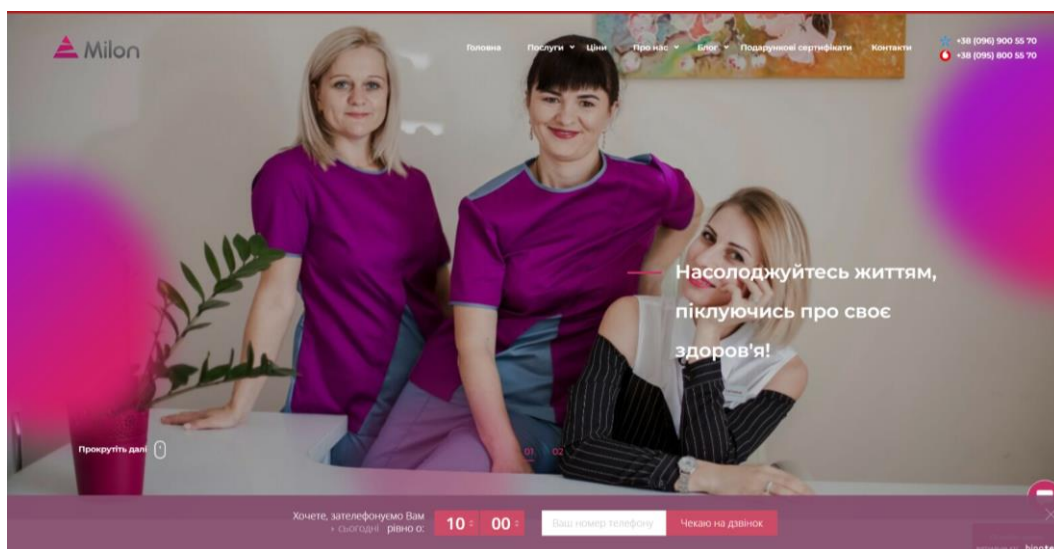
Milon

Головна Послуги Ціни Про нас Блог Подарункові сертифікати Контакти

+38 (096) 900 55 70
+38 (095) 800 55 70

Насолоджуйтесь життям, піклуючись про своє здоров'я!

Прокрутіть далі

01 02

Хочете, зателефонуємо Вам сьогодні рівно о: 10 00

Ваш номер телефону

Чекаю на дзвінок